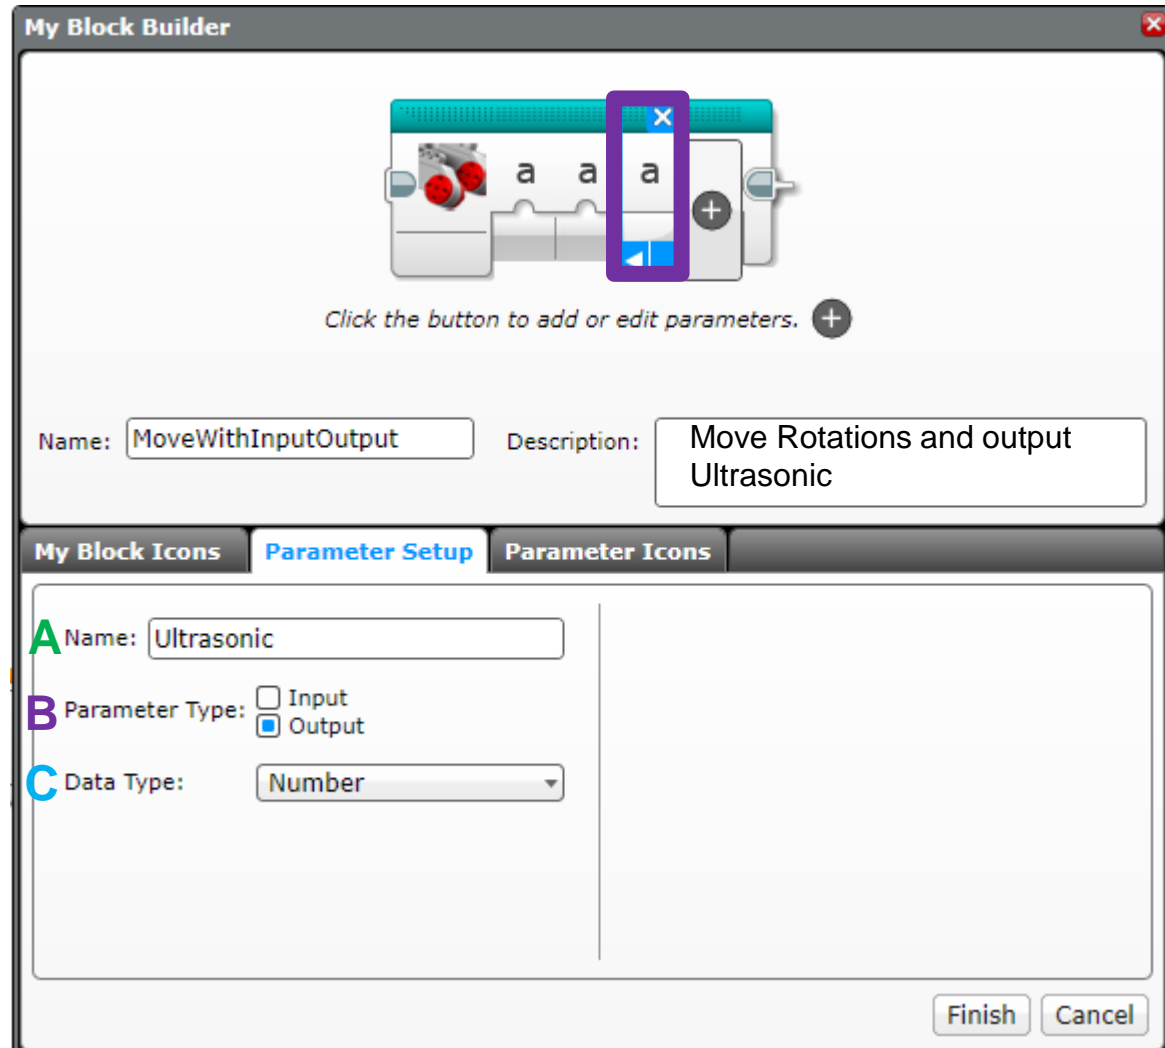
My Block Builder

a a a

Click the button to add or edit parameters.

Name: MoveWithInputOutput

Description: Move Rotations and output Ultrasonic

My Block Icons | Parameter Setup | Parameter Icons

A Name: Ultrasonic

B Parameter Type: Input Output

C Data Type: Number

Finish Cancel